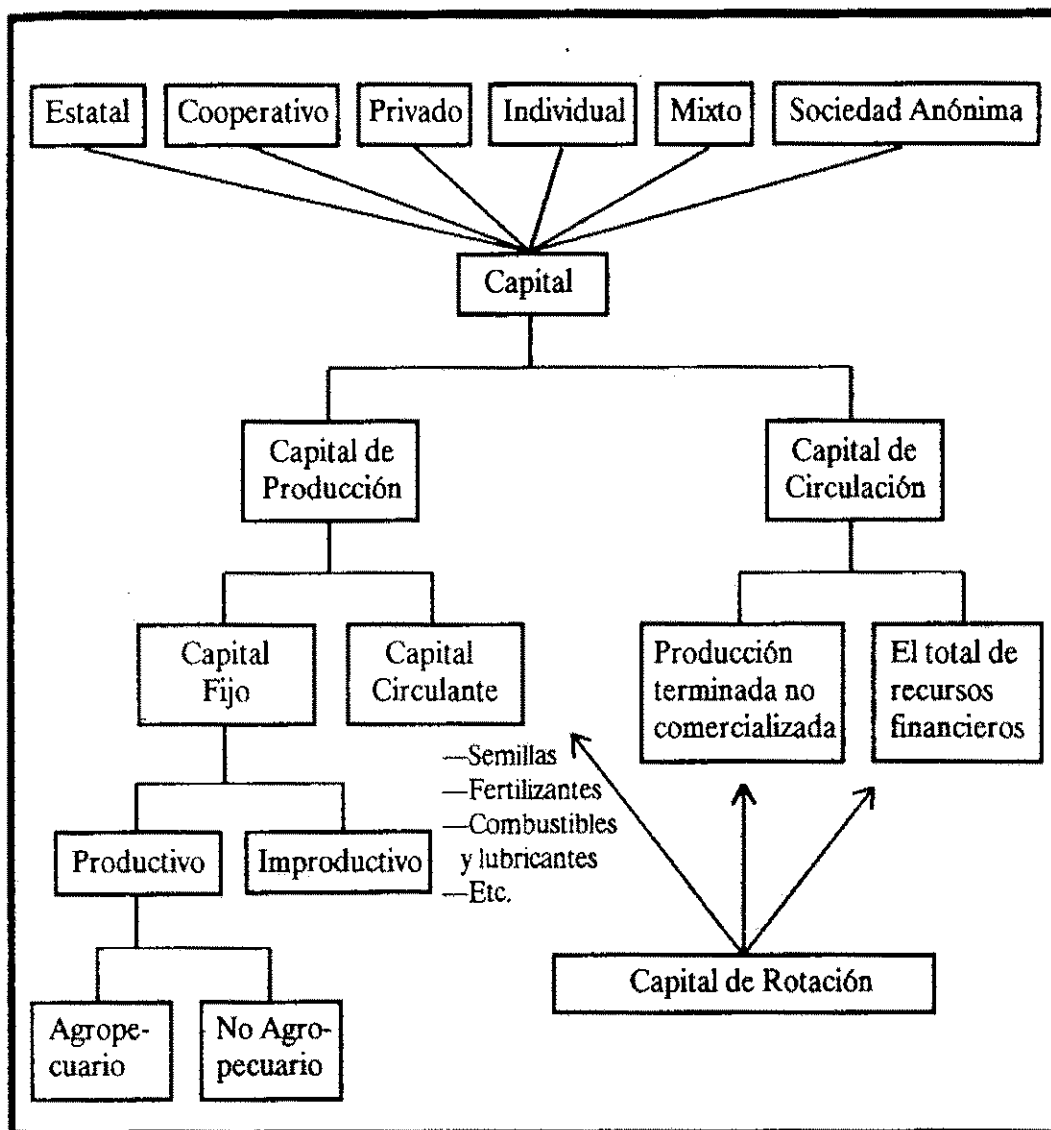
Estatal
Cooperativo
Privado
Individual
Mixto
Sociedad Anónima

Capital

Capital de Producción
Capital de Circulación

Capital Fijo
Capital Circulante

Producción terminada no comercializada
El total de recursos financieros

—Semillas
—Fertilizantes
—Combustibles y lubricantes
—Etc.

Productivo
Improductivo

Agropecuario
No Agropecuario

Capital de Rotación